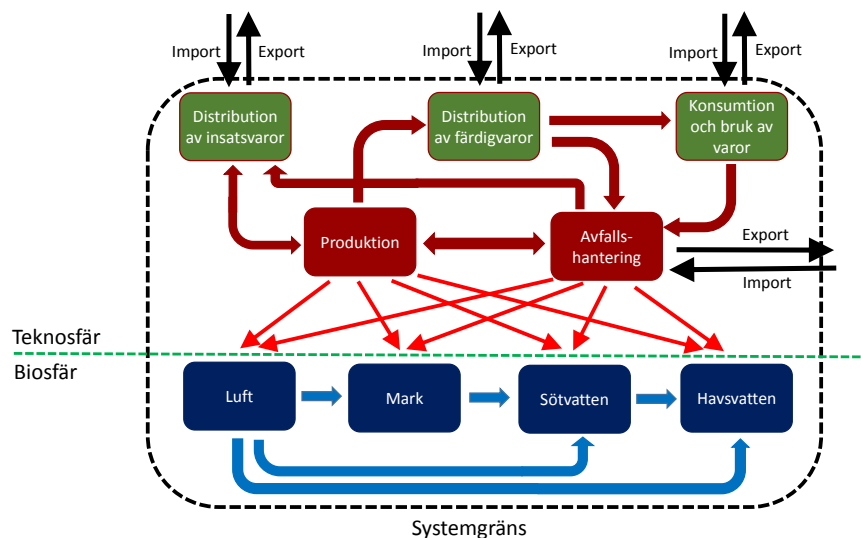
Import Export

Import Export

Import Export

Distribution av insatsvaror

Distribution av färdigvaror

Konsumtion och bruk av varor

Produktion

Avfallshantering

Export

Import

Teknosfär

Biosfär

Luft

Mark

Sötvatten

Havsvatten

Systemgräns